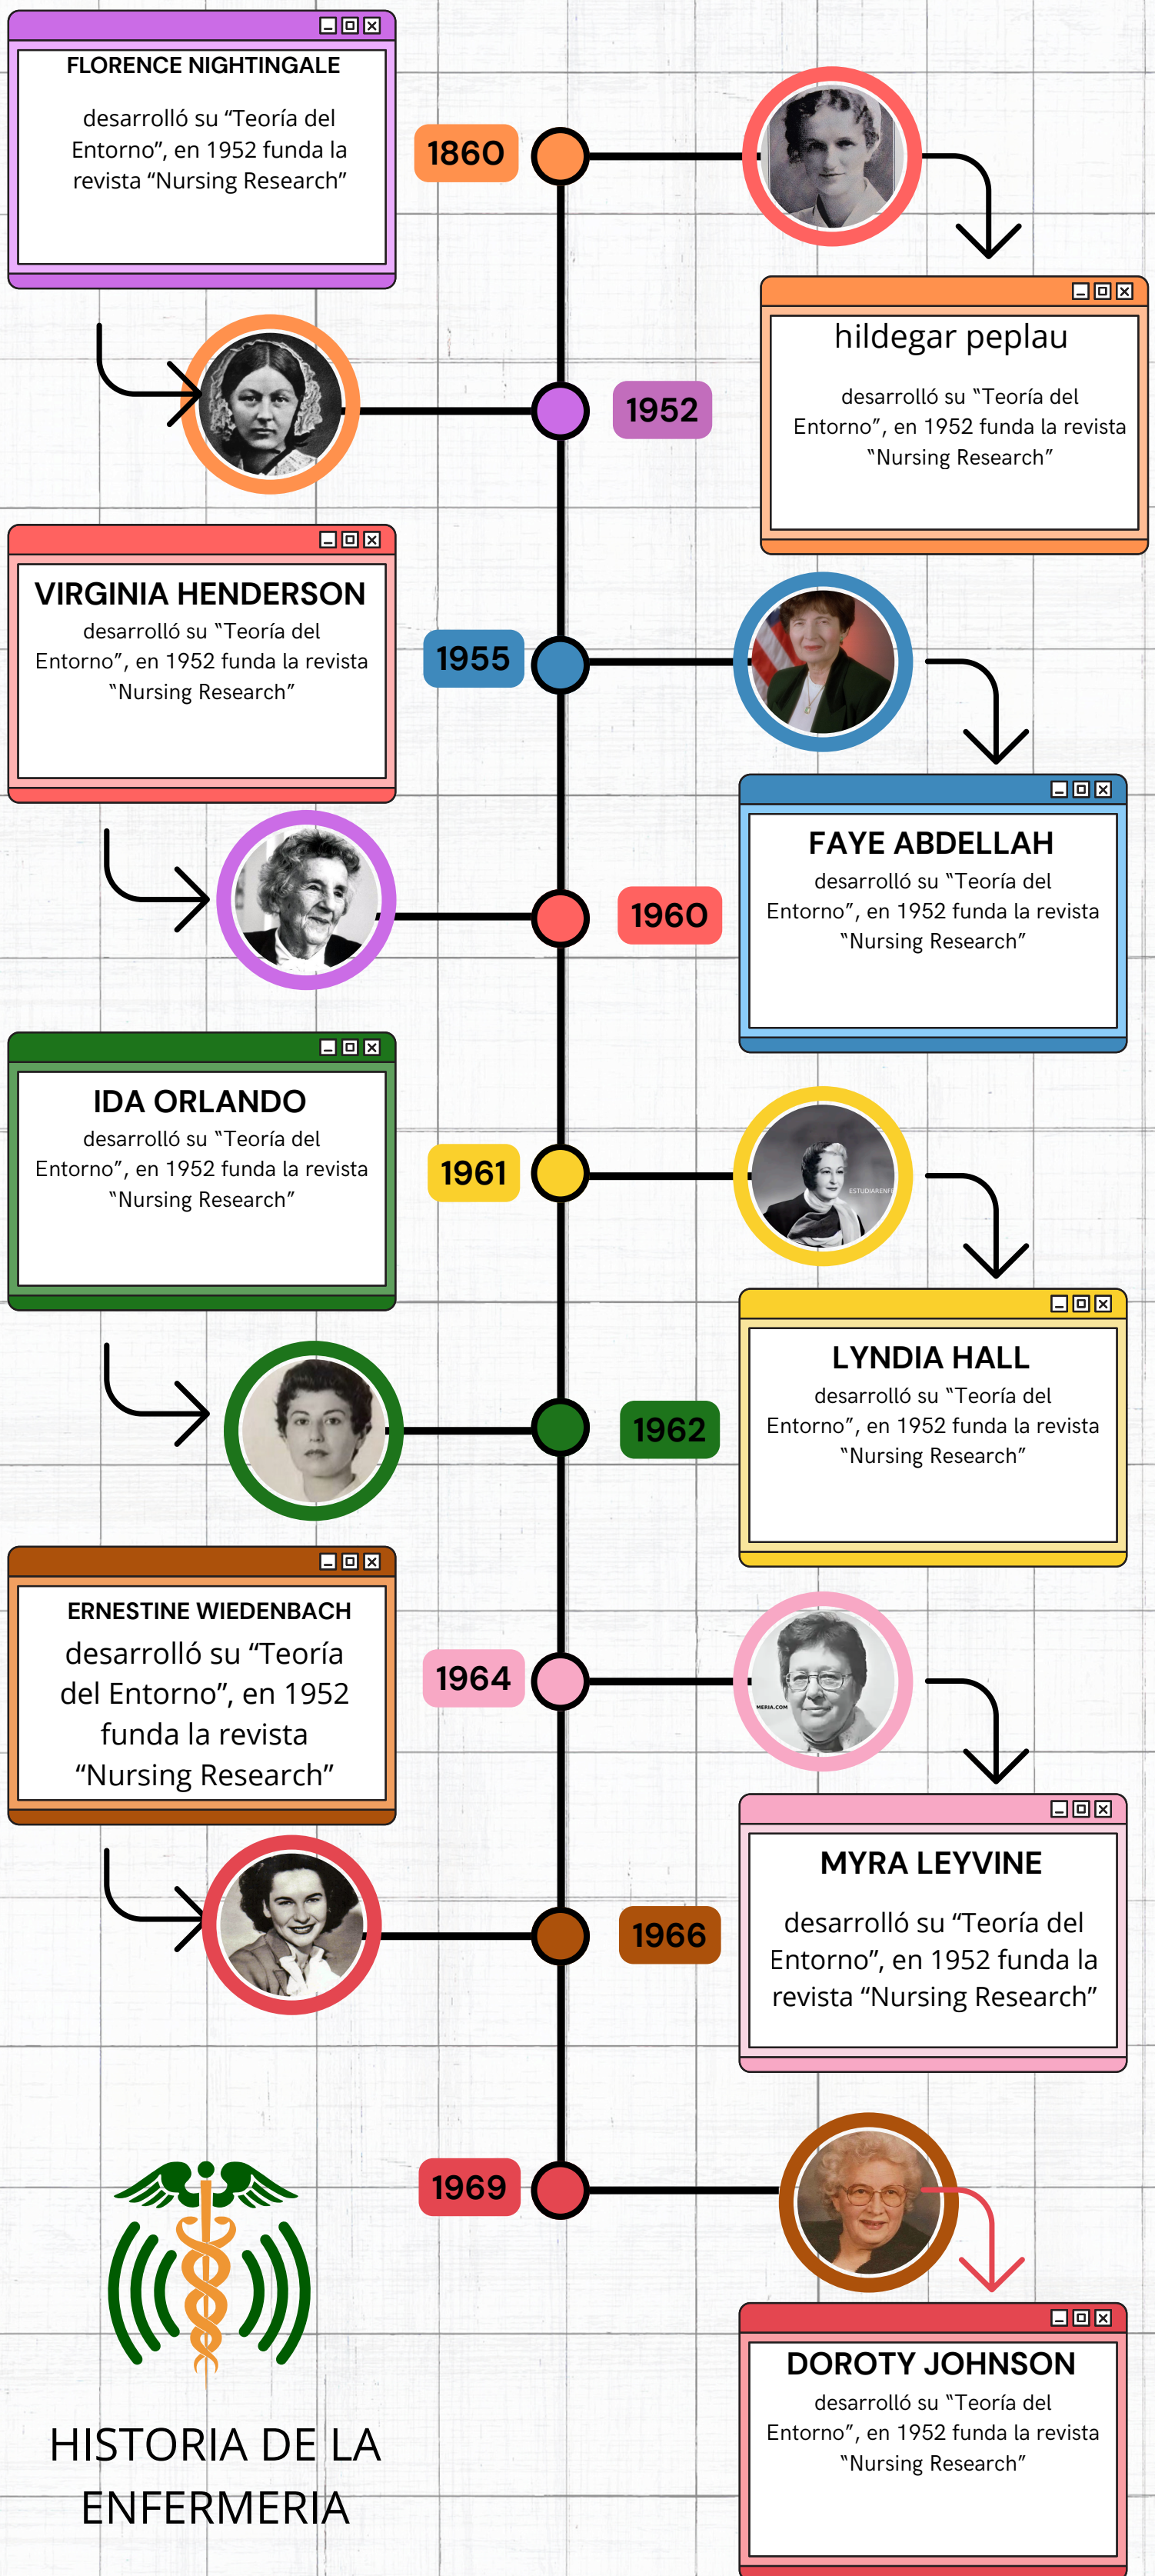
FLORENCE NIGHTINGALE

desarrolló su “Teoría del Entorno”, en 1952 funda la revista “Nursing Research”

1860

hildegar peplau

desarrolló su “Teoría del Entorno”, en 1952 funda la revista “Nursing Research”

1952

VIRGINIA HENDERSON

desarrolló su “Teoría del Entorno”, en 1952 funda la revista “Nursing Research”

1955

FAYE ABDELLAH

desarrolló su “Teoría del Entorno”, en 1952 funda la revista “Nursing Research”

1960

IDA ORLANDO

desarrolló su “Teoría del Entorno”, en 1952 funda la revista “Nursing Research”

1961

LYNDIA HALL

desarrolló su “Teoría del Entorno”, en 1952 funda la revista “Nursing Research”

1962

ERNESTINE WIEDENBACH

desarrolló su “Teoría del Entorno”, en 1952 funda la revista “Nursing Research”

1964

MYRA LEYVINE

desarrolló su “Teoría del Entorno”, en 1952 funda la revista “Nursing Research”

1966

1969

DOROTY JOHNSON

desarrolló su “Teoría del Entorno”, en 1952 funda la revista “Nursing Research”

HISTORIA DE LA ENFERMERIA